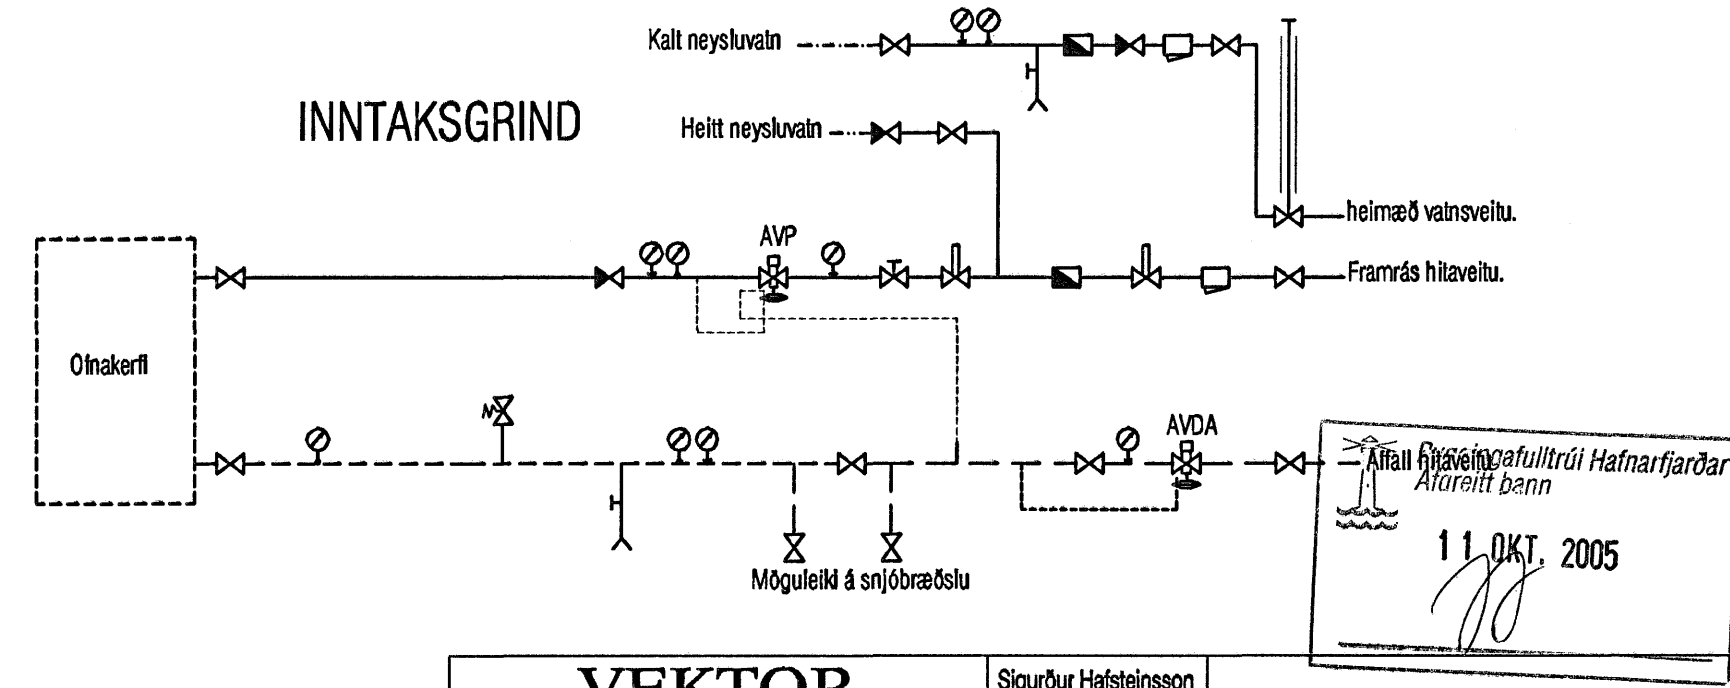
Kalt neysluvatn

INNTAKSGRIND

Heitt neysluvatn

heimæð vatnsveitu.

AVP

Framrás hitaveitu.

Ofnakerfi

AVDA

Affall hitaveitu

Byggingafulltrúi Hafnarfjarðar
Afgreitt bann

11 OKT. 2005

Möguleiki á snjóbræðslu

VEKTOR

Sigurður Hafsteinsson